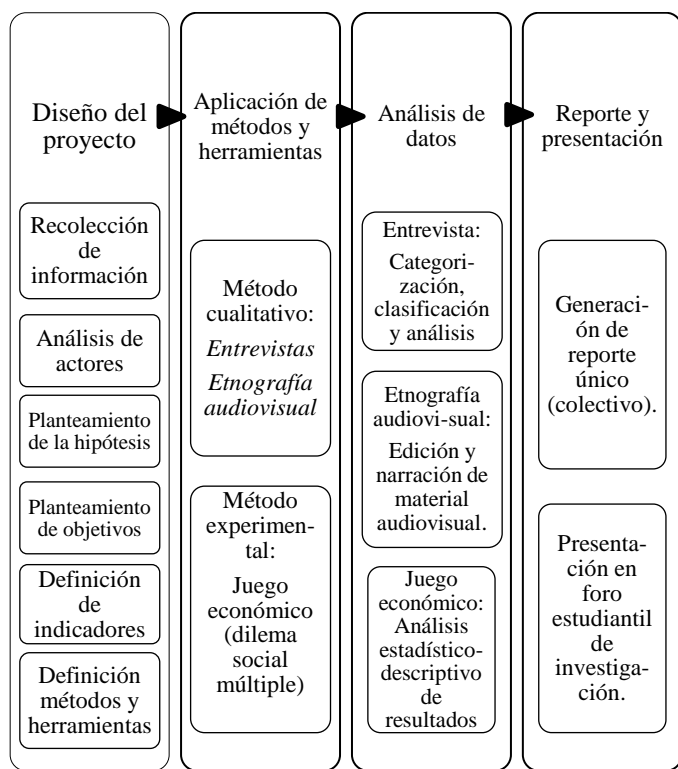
Diseño del proyecto

Recolección de información

Análisis de actores

Planteamiento de la hipótesis

Planteamiento de objetivos

Definición de indicadores

Definición métodos y herramientas

Aplicación de métodos y herramientas

Método cualitativo: *Entrevistas* *Etnografía audiovisual*

Método experimental: Juego económico (dilema social múltiple)

Análisis de datos

Entrevista: Categorización, clasificación y análisis

Etnografía audiovi-sual: Edición y narración de material audiovisual.

Juego económico: Análisis estadístico-descriptivo de resultados

Reporte y presentación

Generación de reporte único (colectivo).

Presentación en foro estudiantil de investigación.